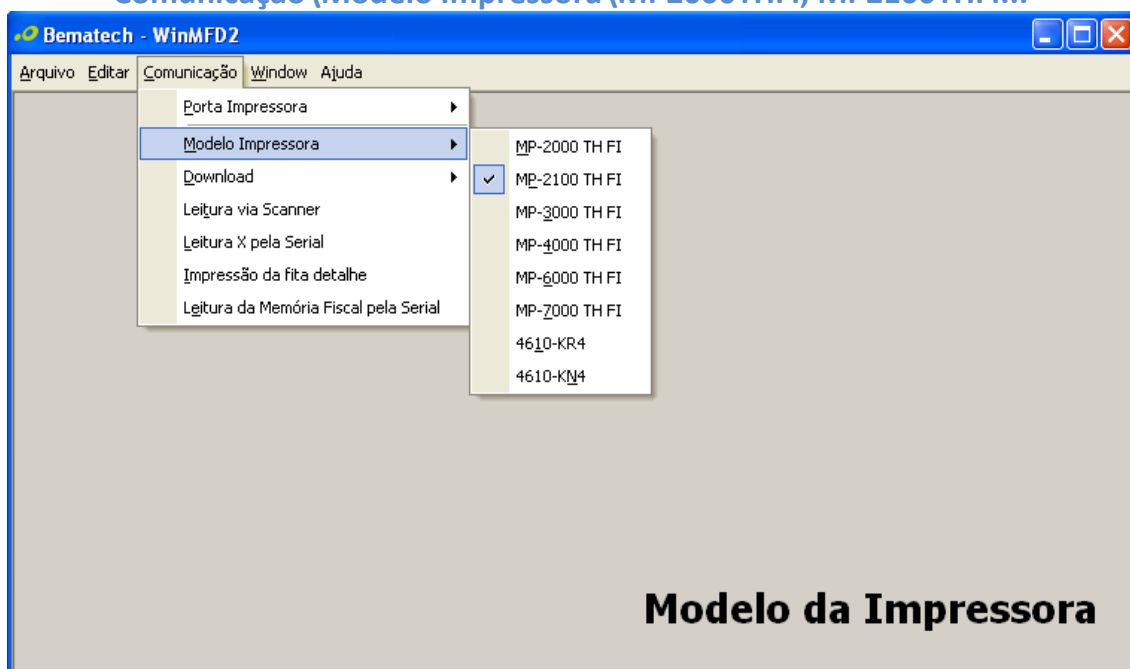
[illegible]

Bematech - WinMFD2

Arquivo Editar Comunicação Window Ajuda

Porta Impressora
Modelo Impressora
Download
Leitura via Scanner
Leitura X pela Serial
Impressão da fita detalhe
Leitura da Memória Fiscal pela Serial

MP-2000 TH FI
MP-2100 TH FI
MP-3000 TH FI
MP-4000 TH FI
MP-6000 TH FI
MP-7000 TH FI
4610-KR4
4610-KN4

Modelo da Impressora